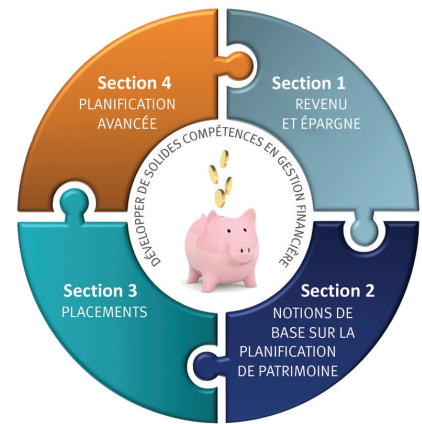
Section 4
PLANIFICATION AVANCÉE

Section 1
REVENU ET ÉPARGNE

DÉVELOPPER DE SOLIDES COMPÉTENCES EN GESTION FINANCIÈRE

Section 3
PLACEMENTS

Section 2
NOTIONS DE BASE SUR LA PLANIFICATION DE PATRIMOINE